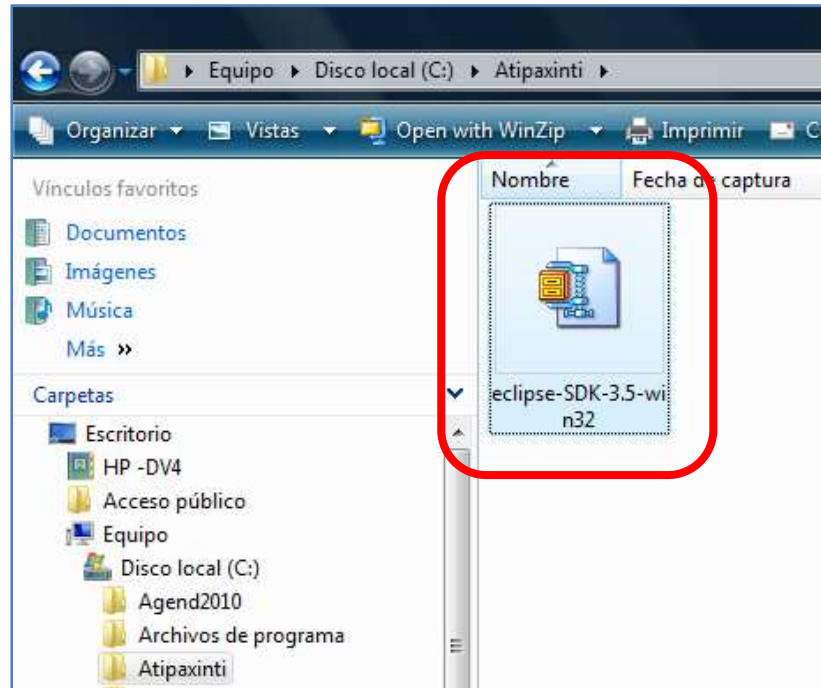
▸ Equipo ▸ Disco local (C:) ▸ Atipaxinti ▸

Organizar ▾ Vistas ▾ Open with WinZip ▾ Imprimir C

Vínculos favoritos
Documentos
Imágenes
Música
Más »

Carpetas
Escritorio
HP -DV4
Acceso público
Equipo
Disco local (C:)
Agend2010
Archivos de programa
Atipaxinti

Nombre
Fecha de captura

eclipse-SDK-3.5-win32